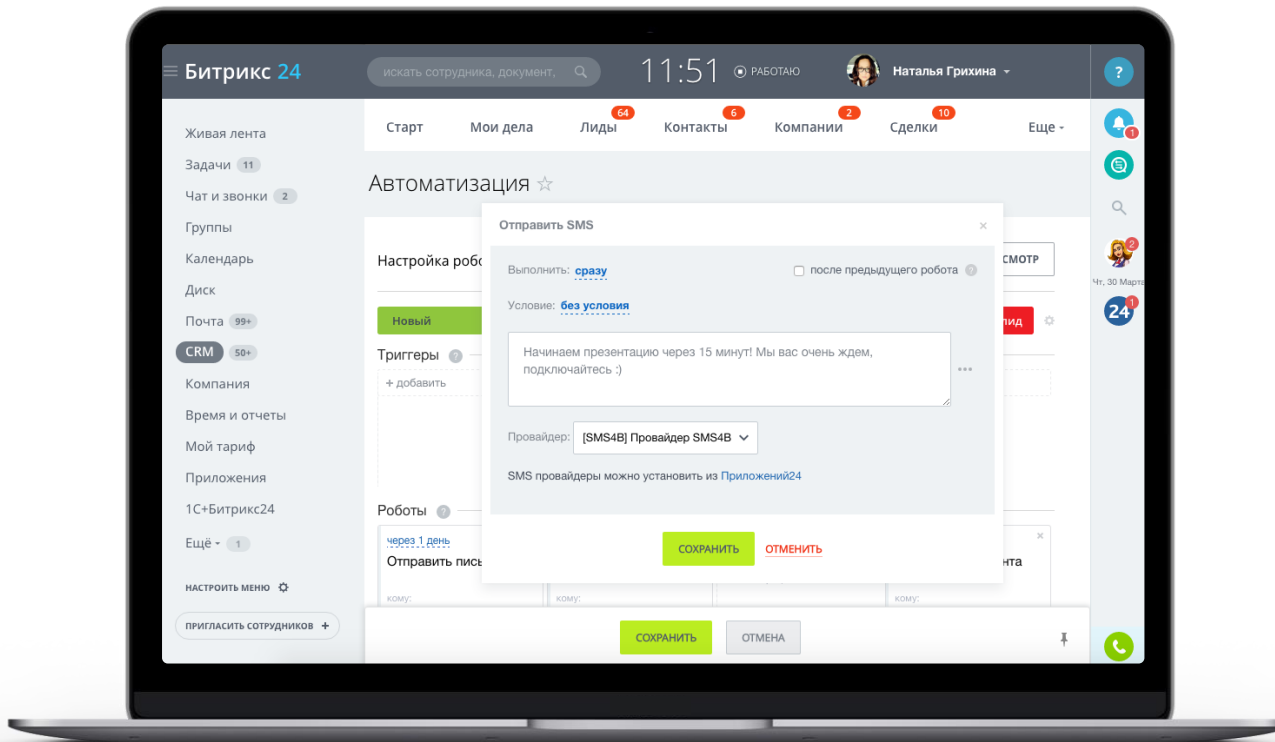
Битрикс 24

искать сотрудника, документ,

11:51

РАБОТАЮ

Наталья Грихина

?

Живая лента
Задачи 11
Чат и звонки 2
Группы
Календарь
Диск
Почта 99+
CRM 50+
Компания
Время и отчеты
Мой тариф
Приложения
1С+Битрикс24
Ещё 1

НАСТРОИТЬ МЕНЮ

ПРИГЛАСИТЬ СОТРУДНИКОВ +

Старт
Мои дела
Лиды 64
Контакты 6
Компании 2
Сделки 10
Еще

Автоматизация

Настройка робо

смотр

Новый

лид

Триггеры

+ добавить

Роботы

через 1 день

Отправить пись

кому:

кому:

кому:

нта

Отправить SMS

Выполнить: сразу

после предыдущего робота

Условие: без условия

Начинаем презентацию через 15 минут! Мы вас очень ждем, подключайтесь :)

Провайдер: [SMS4B] Провайдер SMS4B

SMS провайдеры можно установить из Приложений24

СОХРАНИТЬ
ОТМЕНИТЬ

СОХРАНИТЬ
ОТМЕНА

1

Чт, 30 Марта

2

1

24